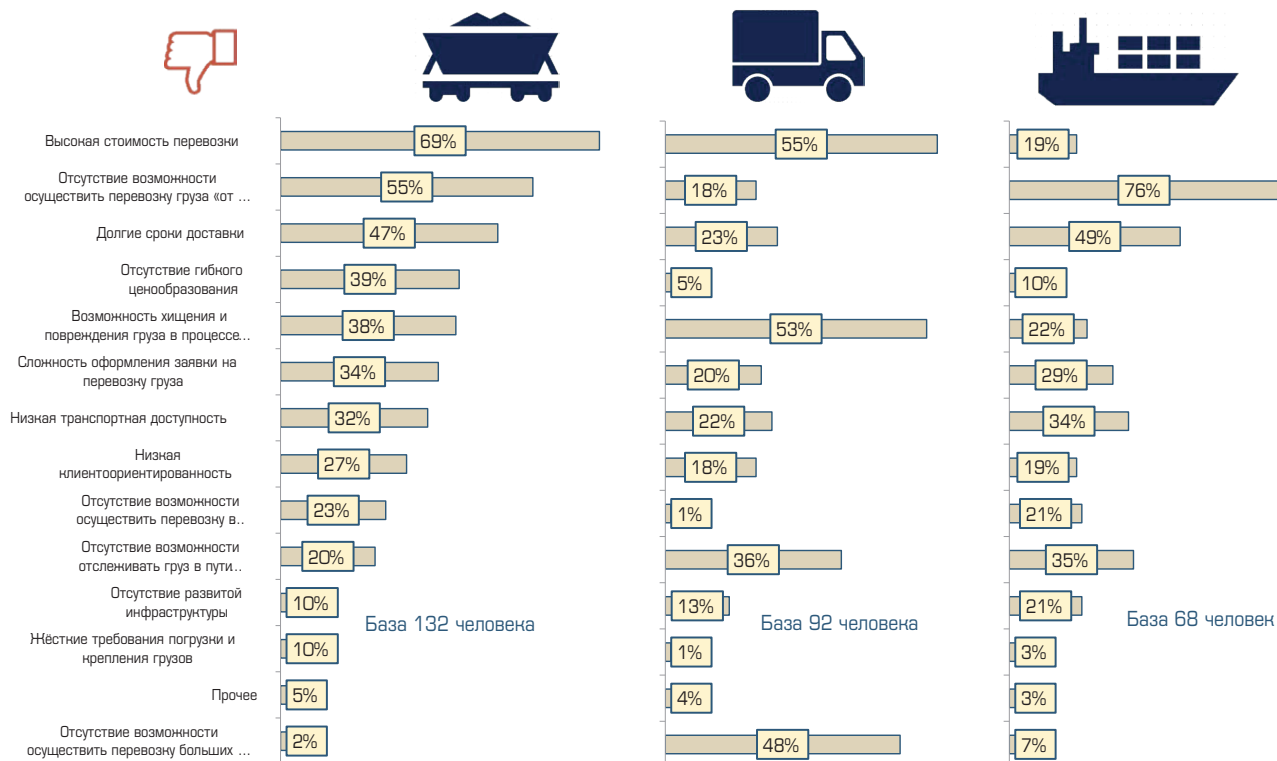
| | | | |
|---|---|---|---|
| Высокая стоимость перевозки | 69% | 55% | 19% |
| Отсутствие возможности осуществить перевозку груза «от ... | 55% | 18% | 76% |
| Долгие сроки доставки | 47% | 23% | 49% |
| Отсутствие гибкого ценообразования | 39% | 5% | 10% |
| Возможность хищения и повреждения груза в процессе... | 38% | 53% | 22% |
| Сложность оформления заявки на перевозку груза | 34% | 20% | 29% |
| Низкая транспортная доступность | 32% | 22% | 34% |
| Низкая клиентоориентированность | 27% | 18% | 19% |
| Отсутствие возможности осуществить перевозку в.. | 23% | 1% | 21% |
| Отсутствие возможности отслеживать груз в пути.. | 20% | 36% | 35% |
| Отсутствие развитой инфраструктуры | 10% | 13% | 21% |
| Жёсткие требования погрузки и крепления грузов | 10% | 1% | 3% |
| Прочее | 5% | 4% | 3% |
| Отсутствие возможности осуществить перевозку больших ... | 2% | 48% | 7% |

База 132 человека

База 92 человека

База 68 человек